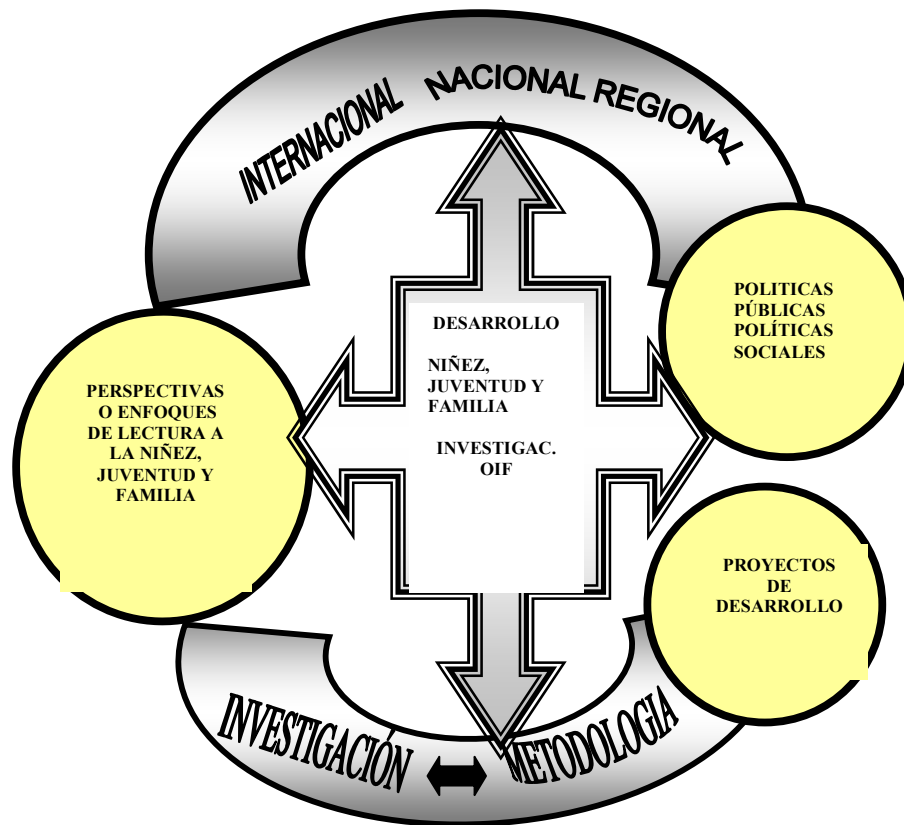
INTERNACIONAL NACIONAL REGIONAL

POLITICAS PÚBLICAS POLÍTICAS SOCIALES

DESARROLLO

NIÑEZ, JUVENTUD Y FAMILIA

INVESTIGAC. OIF

PERSPECTIVAS O ENFOQUES DE LECTURA A LA NIÑEZ, JUVENTUD Y FAMILIA

PROYECTOS DE DESARROLLO

INVESTIGACIÓN METODOLOGIA